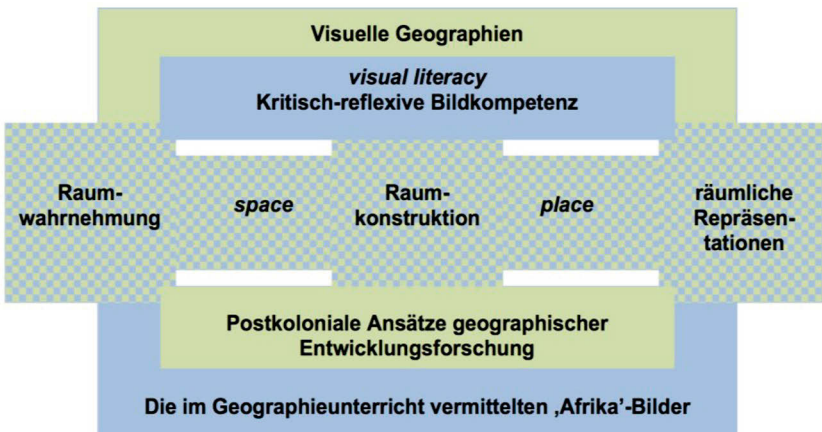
Visuelle Geographien

*visual literacy*
Kritisch-reflexive Bildkompetenz

Raumwahrnehmung

*space*

Raumkonstruktion

*place*

räumliche Repräsentationen

Postkoloniale Ansätze geographischer Entwicklungsforschung

Die im Geographieunterricht vermittelten ‚Afrika'-Bilder